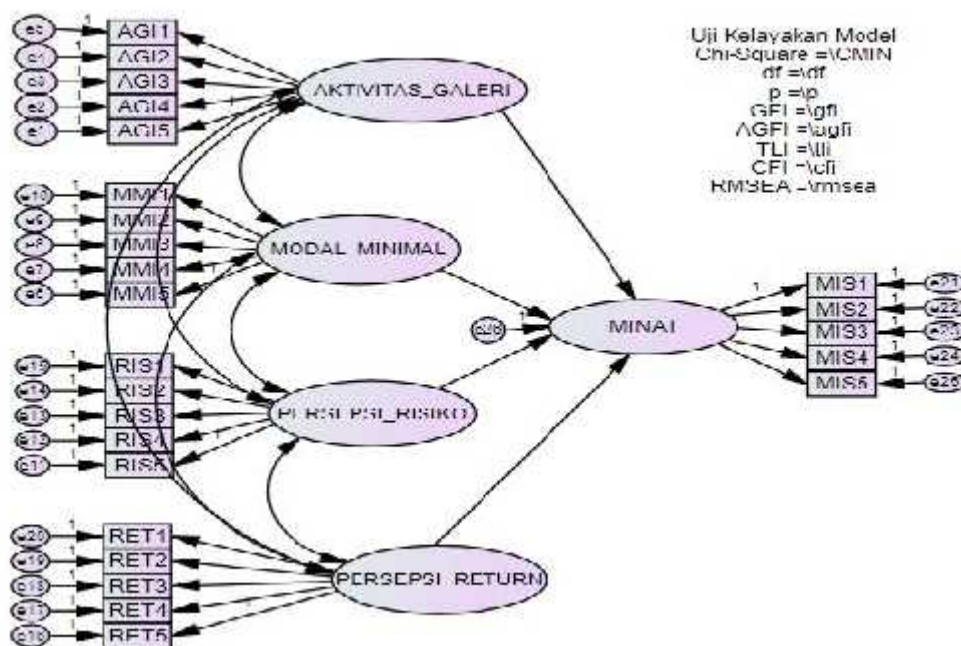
Uji Kelayakan Model
Chi-Square =\CMIN
df =\df
p =\p
GFI =\gfi
AGFI =\agfi
TLI =\tli
CFI =\cfi
RMSEA =\rmsea

e5
e4
e3
e2
e1
AGI1
AGI2
AGI3
AGI4
AGI5
AKTIVITAS_GALERI

e10
e9
e8
e7
e6
MMI1
MMI2
MMI3
MMI4
MMI5
MODAL_MINIMAL

e15
e14
e13
e12
e11
RIS1
RIS2
RIS3
RIS4
RIS5
PERSEPSI_RISIKO

e20
e19
e18
e17
e16
RET1
RET2
RET3
RET4
RET5
PERSEPSI_RETURN

e26
MINAT

MIS1
MIS2
MIS3
MIS4
MIS5
e21
e22
e23
e24
e25

1
1
1
1
1
1
1
1
1
1
1
1
1
1
1
1
1
1
1
1
1
1
1
1
1
1
1
1
1
1
1
1